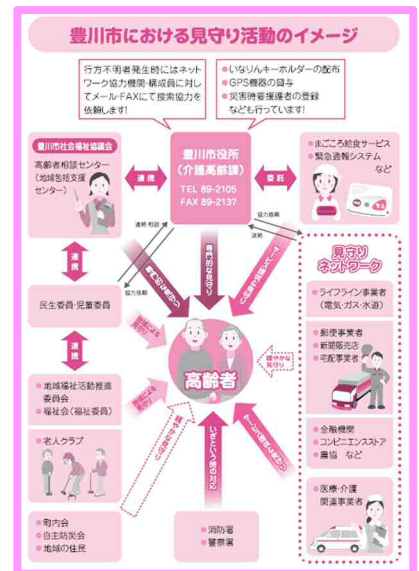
豊川市における見守り活動のイメージ

行方不明者発生時にはネットワーク協力機関・構成員に対しメール・FAXにて捜索協力を依頼します!

●いなりんキーホルダーの配布
●GPS機器の貸与
●災害時要援護者の登録
なども行っています!

豊川市社会福祉協議会
高齢者相談センター(地域包括支援センター)

連携

豊川市役所(介護高齢課)
TEL 89-2105
FAX 89-2137

委託

●まごころ給食サービス
●緊急通報システム
など

連絡・相談
協力依頼
協力依頼
通報

専門的な見守り

日常生活の中での見守り

見守りネットワーク

連携

民生委員・児童委員

●ライフライン事業者(電気・ガス・水道)

●郵便事業者
●新聞販売店
●宅配事業者

連携

高齢者

緩やかな見守り

●地域福祉活動推進委員会
●福祉会(福祉委員)

●老人クラブ

●金融機関
●コンビニエンスストア
●商店 など

いざという時の対応

●医療・介護関連事業者

●町内会
●自主防災会
●地域の住民

●消防署
●警察署